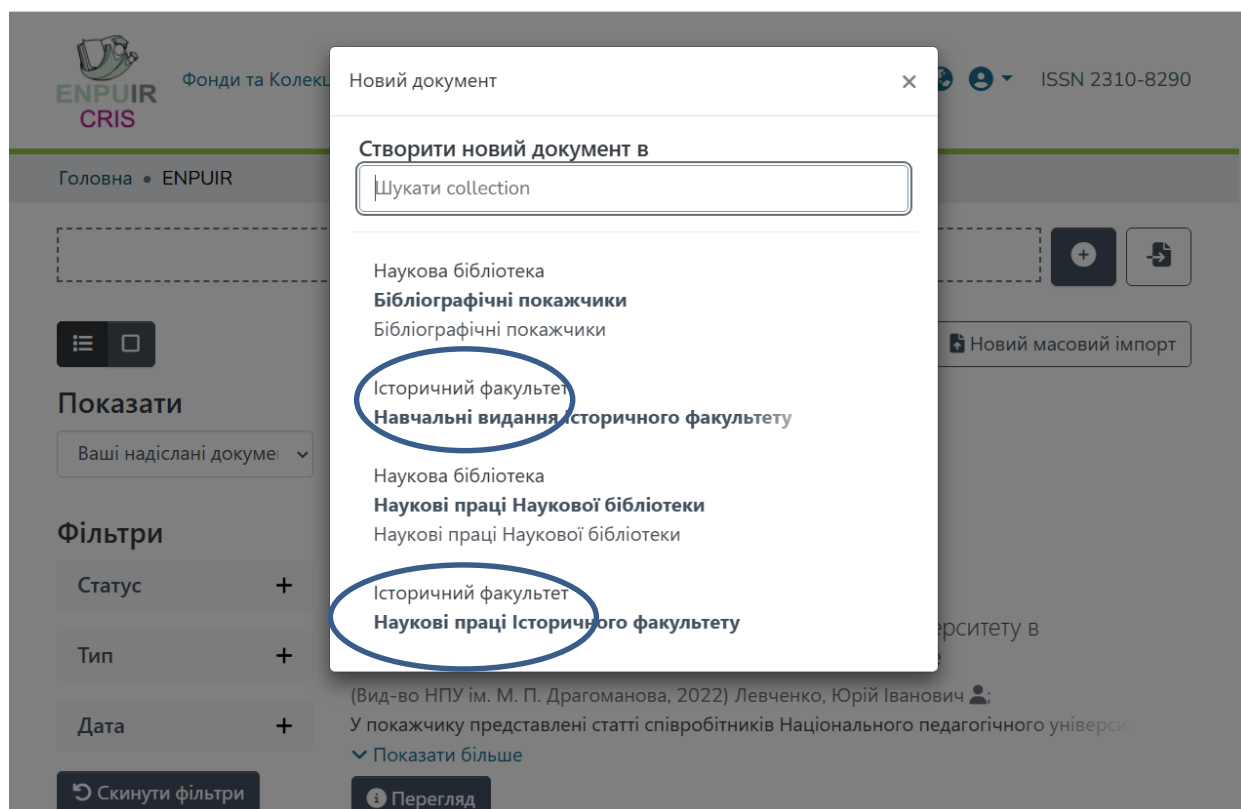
ENPUIR CRIS

Фонди та Колекц

ISSN 2310-8290

Головна • ENPUIR

Новий документ

×

Створити новий документ в

Шукати collection

Наукова бібліотека
**Бібліографічні покажчики**
Бібліографічні покажчики

Історичний факультет
**Навчальні видання Історичного факультету**

Наукова бібліотека
**Наукові праці Наукової бібліотеки**
Наукові праці Наукової бібліотеки

Історичний факультет
**Наукові праці Історичного факультету**

Новий масовий імпорт

Показати

Ваші надіслані докуме

Фільтри

Статус +

Тип +

Дата +

Скинути фільтри

ерситету в

е

(Вид-во НПУ ім. М. П. Драгоманова, 2022) Левченко, Юрій Іванович

У покажчику представлені статті співробітників Національного педагогічного університ

Показати більше

Перегляд